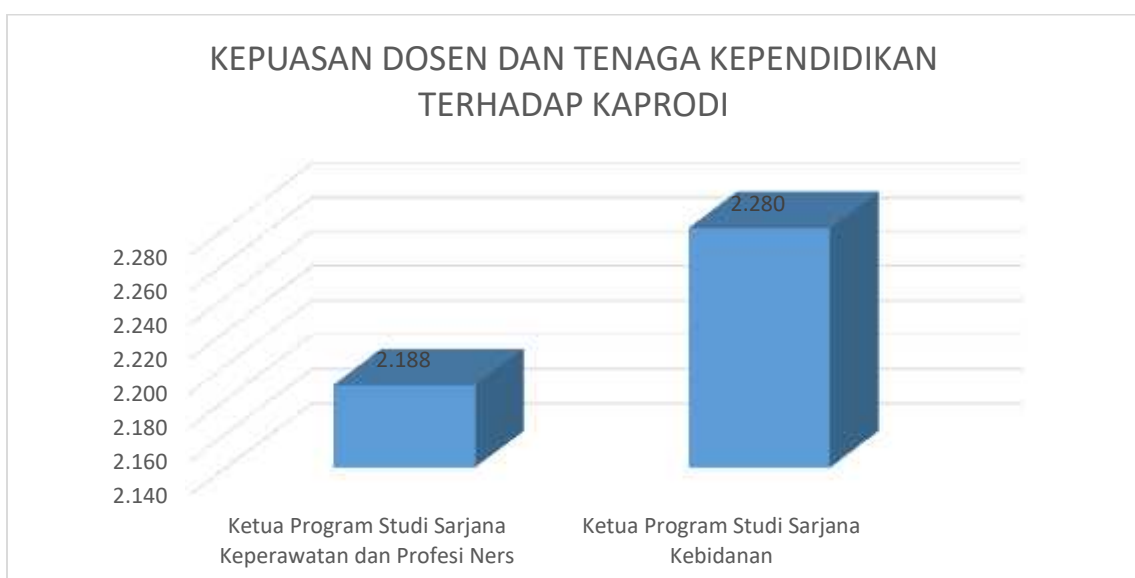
KEPUASAN DOSEN DAN TENAGA KEPENDIDIKAN TERHADAP KAPRODI

2.280
2.260
2.240
2.220
2.200
2.180
2.160
2.140

2.188

2.280

Ketua Program Studi Sarjana Keperawatan dan Profesi Ners

Ketua Program Studi Sarjana Kebidanan